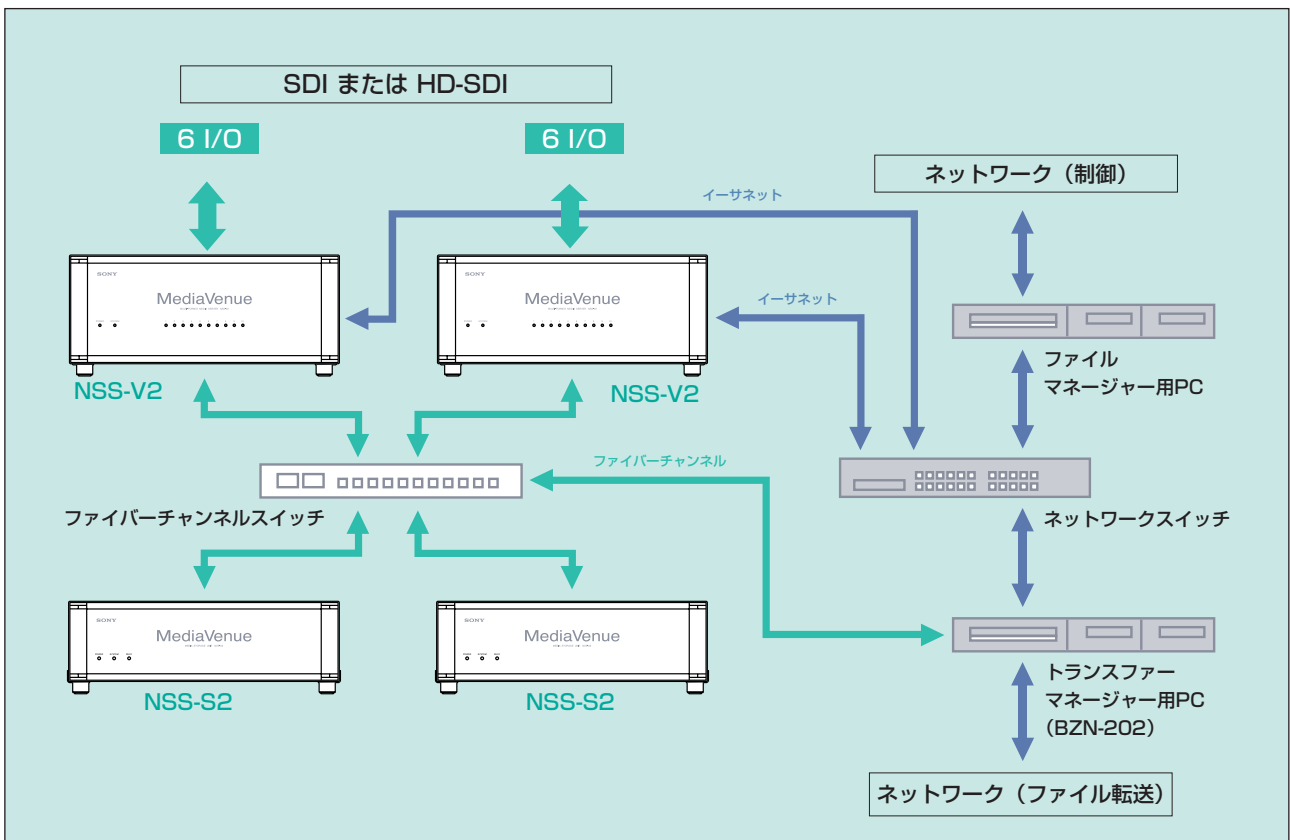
SDI または HD-SDI

6 I/O

6 I/O

イーサネット

ネットワーク（制御）

SONY

MediaVenue

SONY

MediaVenue

イーサネット

NSS-V2

NSS-V2

ファイル
マネージャー用PC

ファイバーチャンネル

ファイバーチャンネルスイッチ

ネットワークスイッチ

SONY

MediaVenue

SONY

MediaVenue

NSS-S2

NSS-S2

トランスファー
マネージャー用PC
（BZN-202）

ネットワーク（ファイル転送）